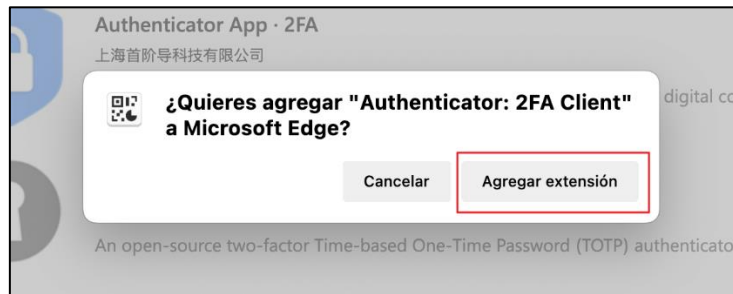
Authenticator App · 2FA
上海首阶导科技有限公司

¿Quieres agregar "Authenticator: 2FA Client" a Microsoft Edge?

digital co

Cancelar

Agregar extensión

An open-source two-factor Time-based One-Time Password (TOTP) authenticato